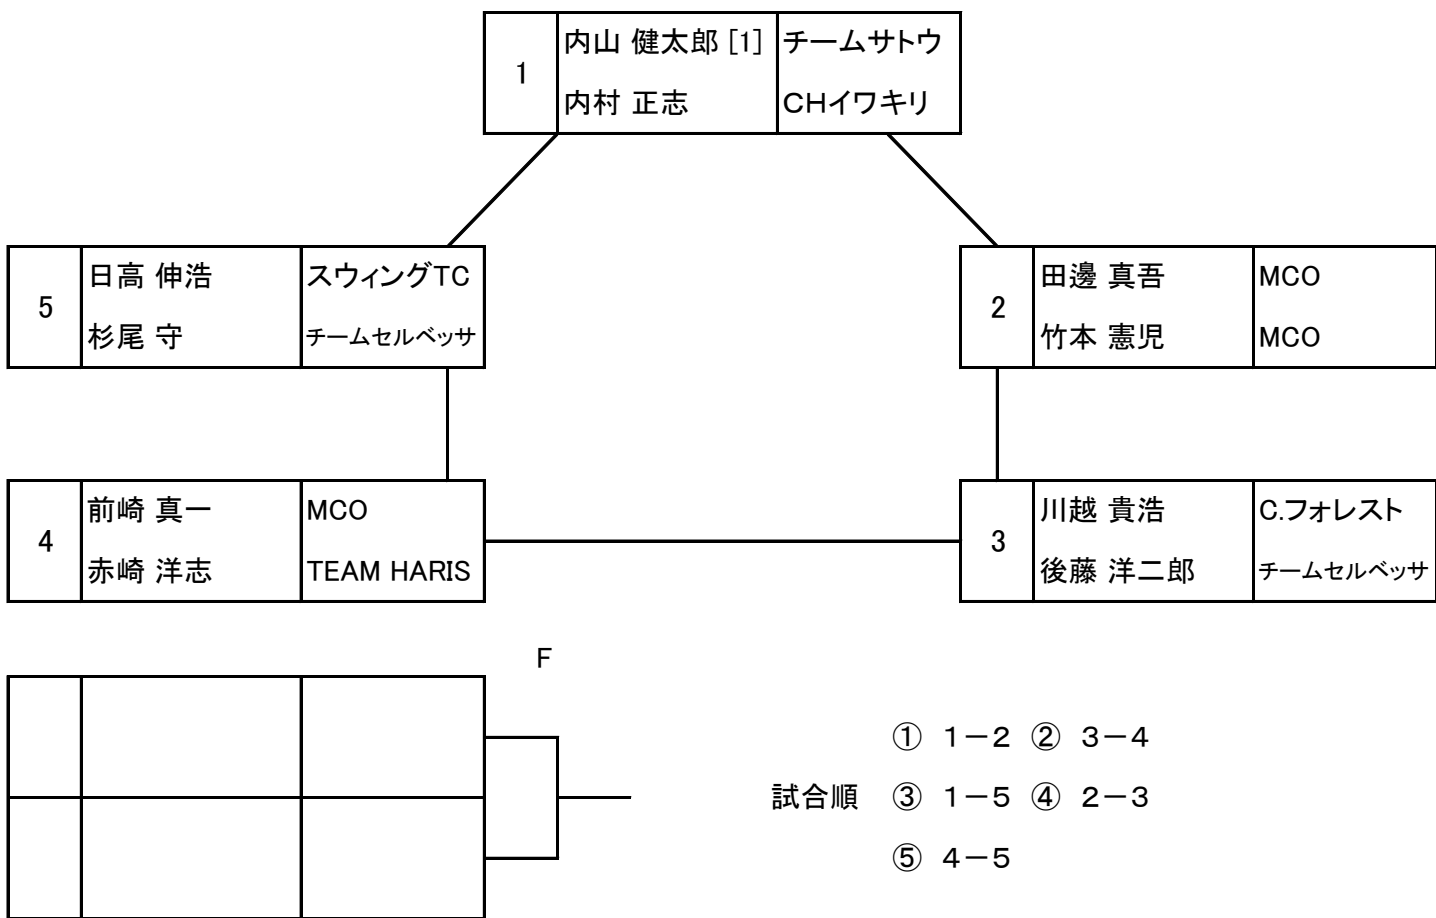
| 1 | 内山 健太郎 [1] | チームサトウ |
|---|---|---|
| | 内村 正志 | CHイワキリ |

| 5 | 日高 伸浩 | スウィングTC |
|---|---|---|
| | 杉尾 守 | チームセルベッサ |

| 2 | 田邊 真吾 | MCO |
|---|---|---|
| | 竹本 憲児 | MCO |

| 4 | 前崎 真一 | MCO |
|---|---|---|
| | 赤崎 洋志 | TEAM HARIS |

| 3 | 川越 貴浩 | C.フォレスト |
|---|---|---|
| | 後藤 洋二郎 | チームセルベッサ |

F

試合順 ① 1−2 ② 3−4
③ 1−5 ④ 2−3
⑤ 4−5